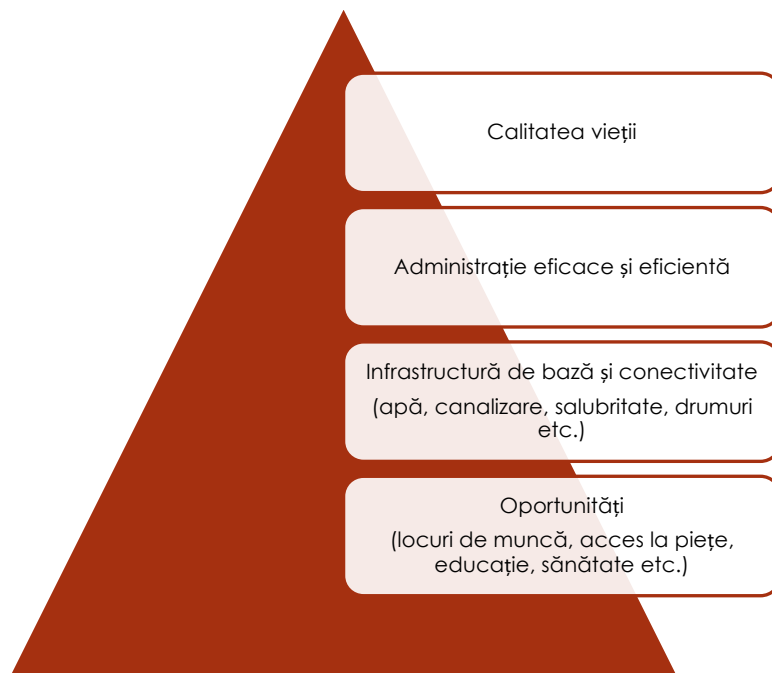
Calitatea vieții

Administrație eficace și eficientă

Infrastructură de bază și conectivitate
(apă, canalizare, salubritate, drumuri etc.)

Oportunități
(locuri de muncă, acces la piețe, educație, sănătate etc.)